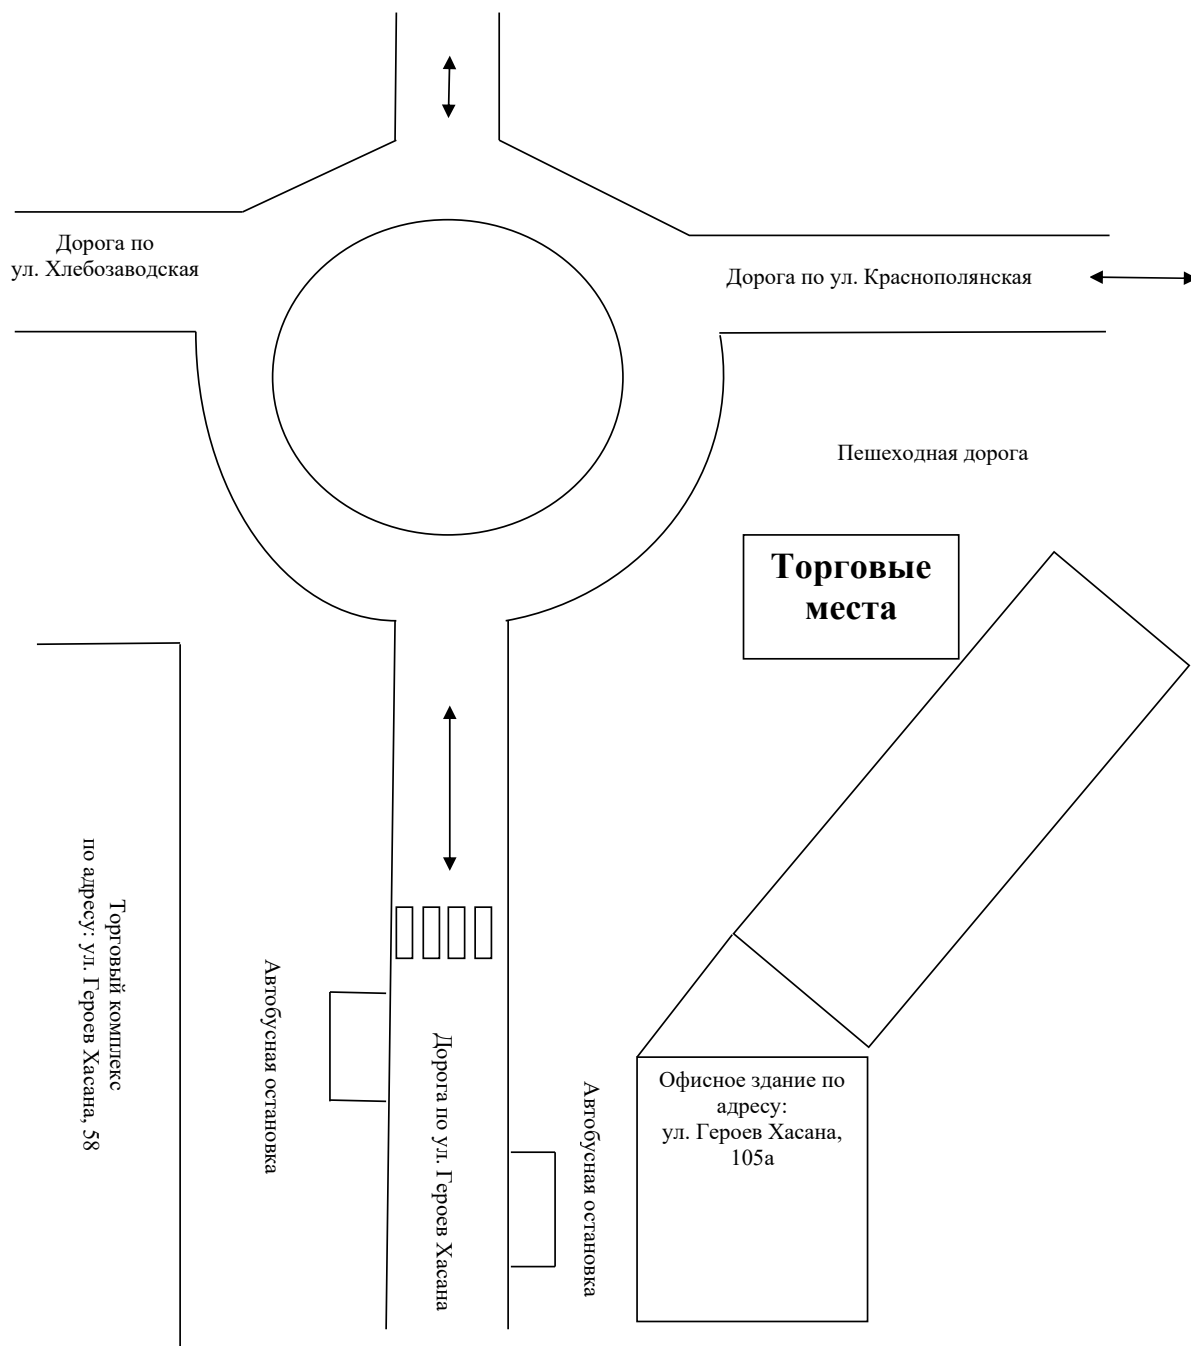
Дорога по ул. Хлебозаводская

Дорога по ул. Краснополянская

Пешеходная дорога

**Торговые места**

Торговый комплекс по адресу: ул. Героев Хасана, 58

Автобусная остановка

Дорога по ул. Героев Хасана

Автобусная остановка

Офисное здание по адресу: ул. Героев Хасана, 105а